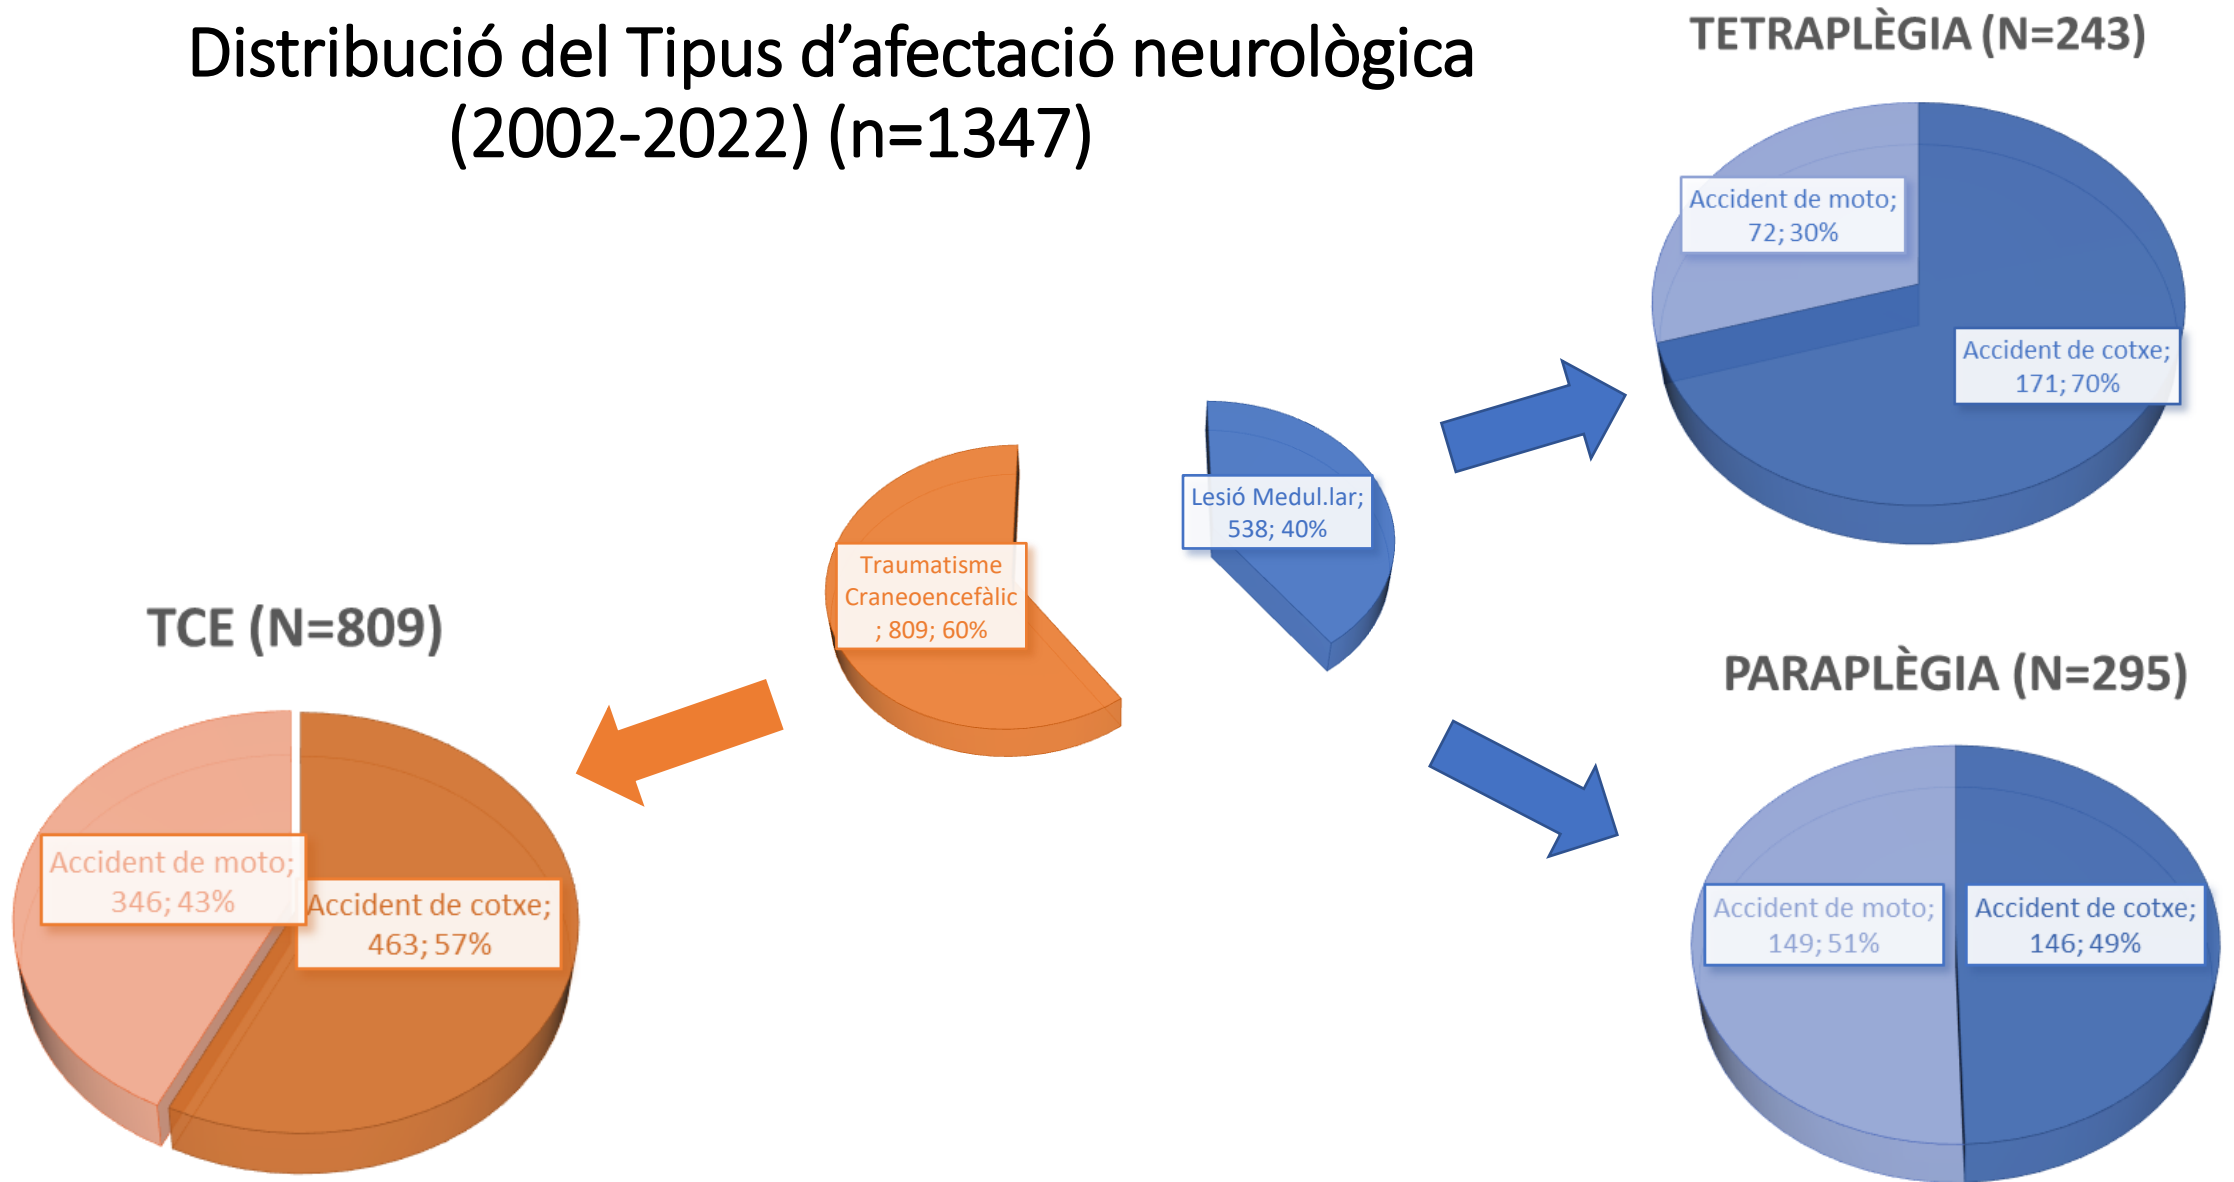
Distribució del Tipus d'afectació neurològica (2002-2022) (n=1347)

TETRAPLÈGIA (N=243)

Accident de moto; 72; 30%

Accident de cotxe; 171; 70%

Lesió Medul.lar; 538; 40%

Traumatisme Craneoencefàlic ; 809; 60%

TCE (N=809)

Accident de moto; 346; 43%

Accident de cotxe; 463; 57%

PARAPLÈGIA (N=295)

Accident de moto; 149; 51%

Accident de cotxe; 146; 49%